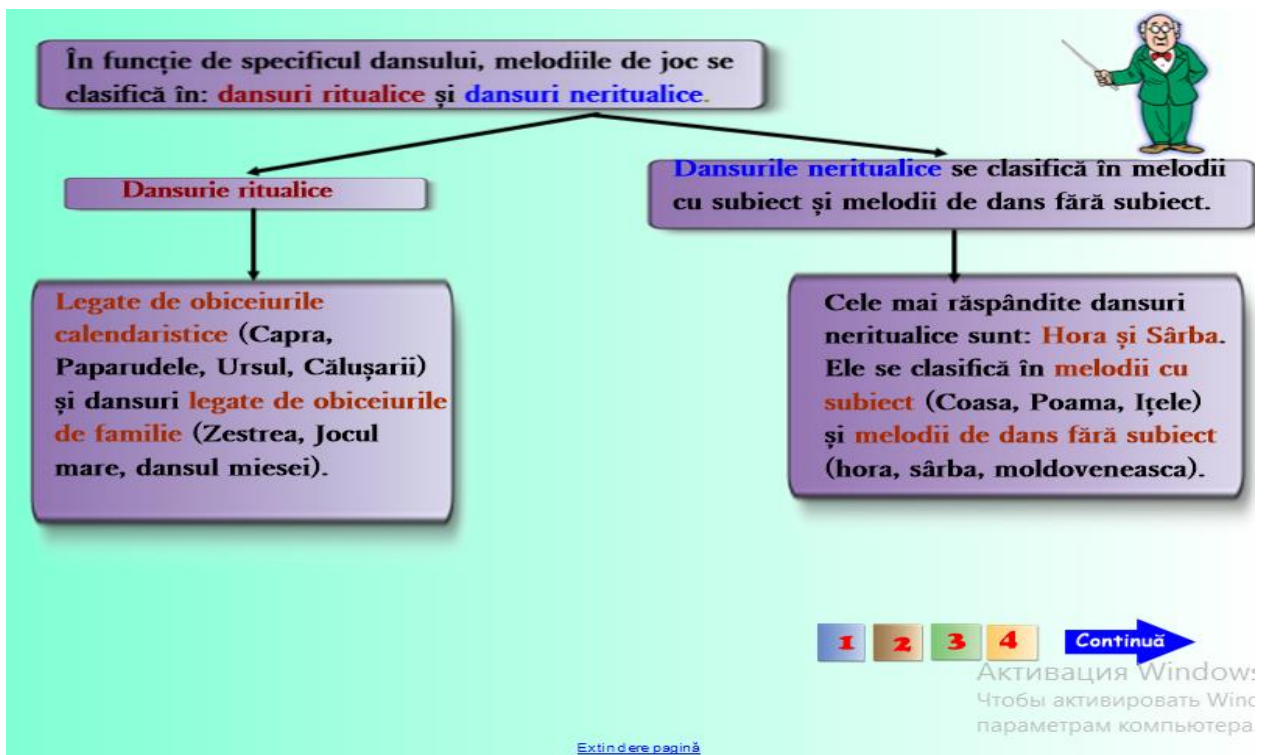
În funcție de specificul dansului, melodiile de joc se clasifică în: dansuri ritualice și dansuri neritualice.

Dansurie ritualice

Legate de obiceiurile calendaristice (Capra, Paparudele, Ursul, Călușarii) și dansuri legate de obiceiurile de familie (Zestrea, Jocul mare, dansul miesei).

Dansurile neritualice se clasifică în melodii cu subiect și melodii de dans fără subiect.

Cele mai răspândite dansuri neritualice sunt: Hora și Sârba. Ele se clasifică în melodii cu subiect (Coasa, Poama, Ițele) și melodii de dans fără subiect (hora, sârba, moldoveneasca).

1 2 3 4 Continuă

Активация Window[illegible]
Чтобы активировать Win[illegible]
параметрам компьютера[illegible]

Extindere pagină